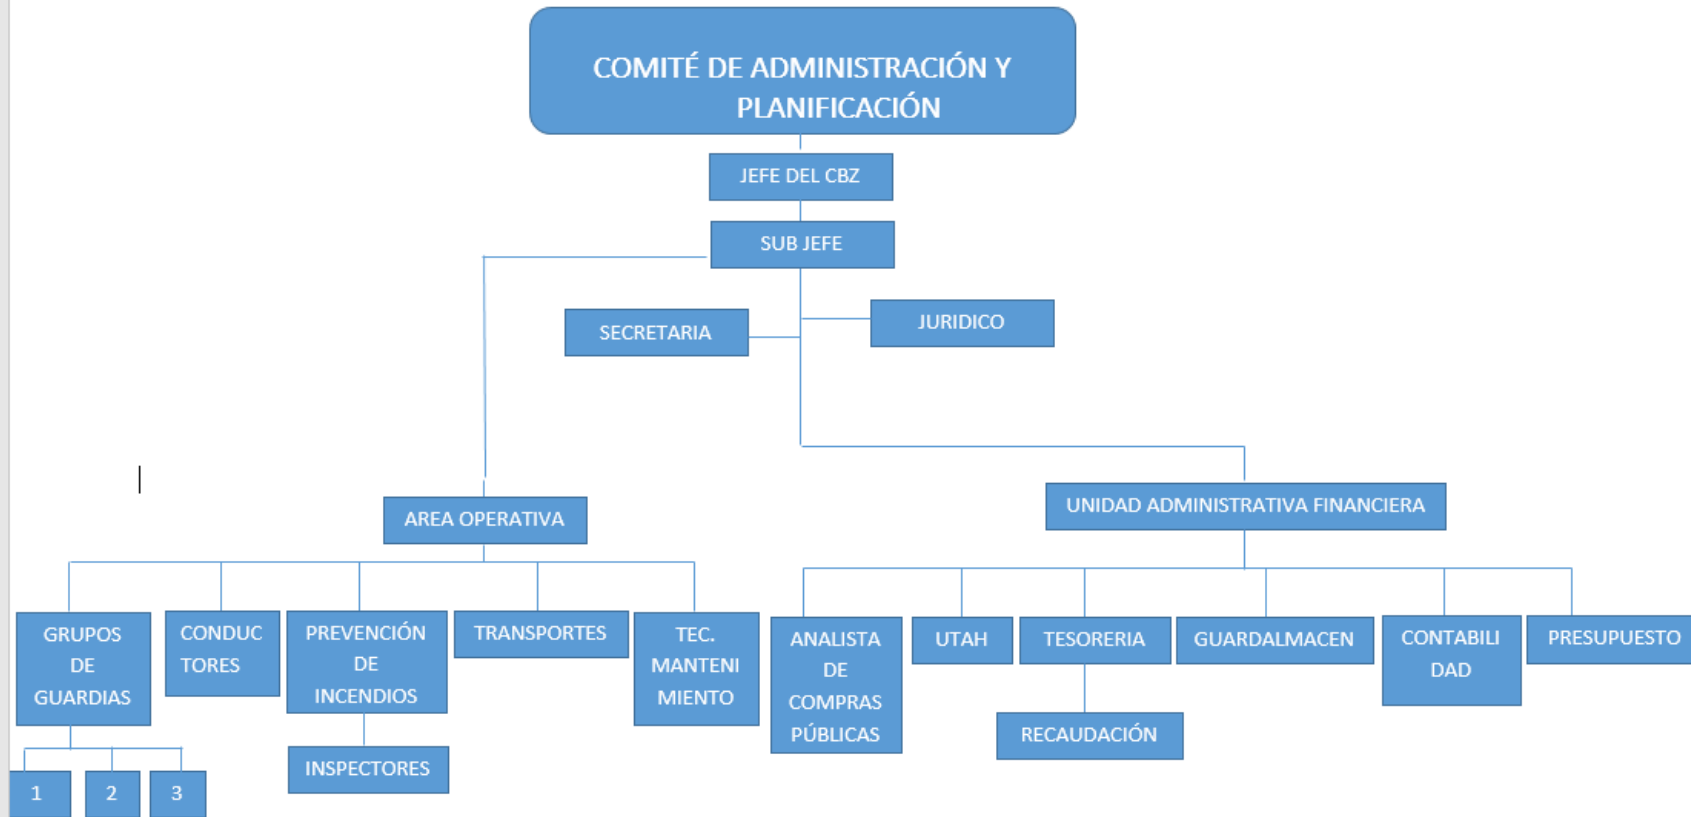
COMITÉ DE ADMINISTRACIÓN Y PLANIFICACIÓN

JEFE DEL CBZ

SUB JEFE

SECRETARIA

JURIDICO

AREA OPERATIVA

UNIDAD ADMINISTRATIVA FINANCIERA

GRUPOS DE GUARDIAS

CONDUC TORES

PREVENCIÓN DE INCENDIOS

TRANSPORTES

TEC. MANTENI MIENTO

ANALISTA DE COMPRAS PÚBLICAS

UTAH

TESORERIA

GUARDALMACEN

CONTABILI DAD

PRESUPUESTO

RECAUDACIÓN

INSPECTORES

1

2

3